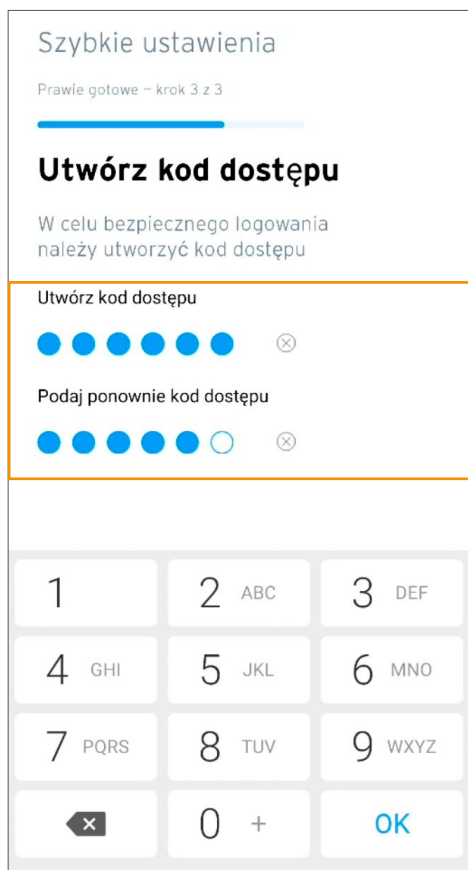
Szybkie ustawienia

Prawie gotowe – krok 3 z 3

Utwórz kod dostępu

W celu bezpiecznego logowania należy utworzyć kod dostępu

Utwórz kod dostępu

Podaj ponownie kod dostępu

1
2 ABC
3 DEF
4 GHI
5 JKL
6 MNO
7 PQRS
8 TUV
9 WXYZ
0 +
OK